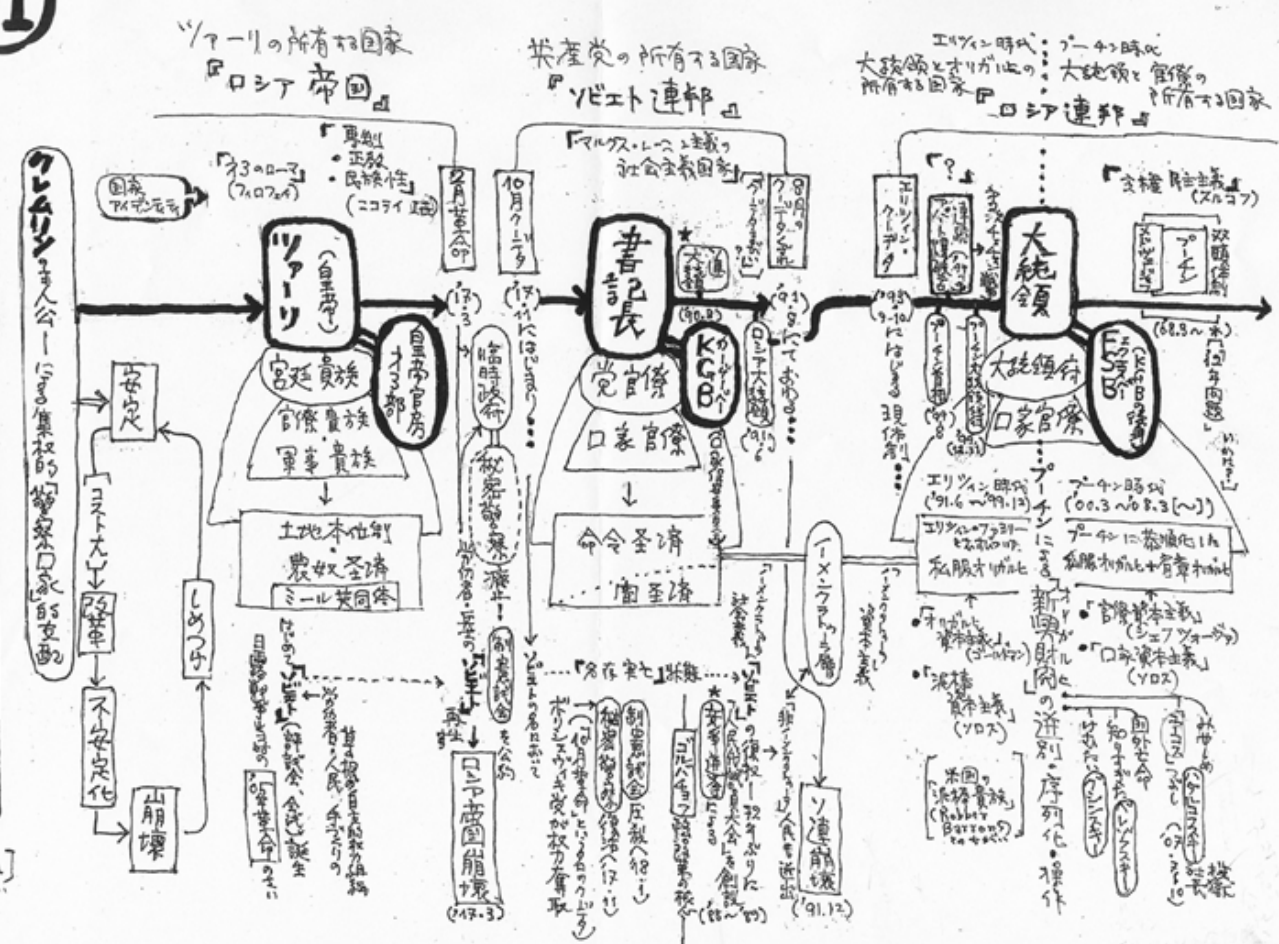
1

ツァーリの所有する国家
『ロシア帝国』

共産党の所有する国家
『ソビエト連邦』

エリツィン時代 大統領とオリガルヒの所有する国家
プーチン時代 大統領と官僚の所有する国家
『ロシア連邦』

クレムリン主人公による集権的「警察国家」的支配

国家アイデンティティ

「第3のローマ」(フィロフェイ)

「専制・正教・民族性」(ニコライ1世)

ツァーリ(皇帝)

皇帝官房第3部

宮廷貴族

官僚貴族

軍事貴族

土地本位制

農奴圣渚

ミール共同体

安定

コスト大

改革

不安定化

崩壊

しめつけ

2月革命

('17.3)

臨時政府

秘密警察廃止!

労働者・兵士の「ソビエト」再生

ロシア帝国崩壊('17.3)

10月クーデタ

('17.11)にはじまり…

「マルクス・レーニン主義」の社会主義国家

書記長

大統領('90.3)

KGB(カーゲーベー)

党官僚

国家官僚

命令圣済

闇圣済

8月クーデタ('91.8)

ロシア大統領('91.6)

('91.8)にておわる…

ソビエトの名において

『名存実亡』状態

ボリシェヴィキ党が権力奪取

秘密警察

ゴルバチョフ

ソビエトの復権

ノーメンクラトゥーラ層

ソ連崩壊('91.12)

エリツィン・クーデタ

('93.9-10)にはじまる現体制

『?』

大統領

プーチン

双頭体制

('08.5~末)

「2012年問題」

『文権 民主主義』(スルコフ)

FSB(KGB後継)

大統領府

国家官僚

エリツィン時代('91.6~'99.12)

プーチン時代('00.3~'08.5[~])

エリツィン「ファミリー」とオリガルヒ

私服オリガルヒ

プーチンに恭順化したオリガルヒ

プーチンによる新興財閥の選別・序列化・操作

「オリガルヒ資本主義」

「泥棒資本主義」(ソロス)

米国の泥棒貴族(Robber Barrons)

「官僚資本主義」

「国家資本主義」(ソロス)

ホドルコフスキー

ベレゾフスキー

グシンスキー